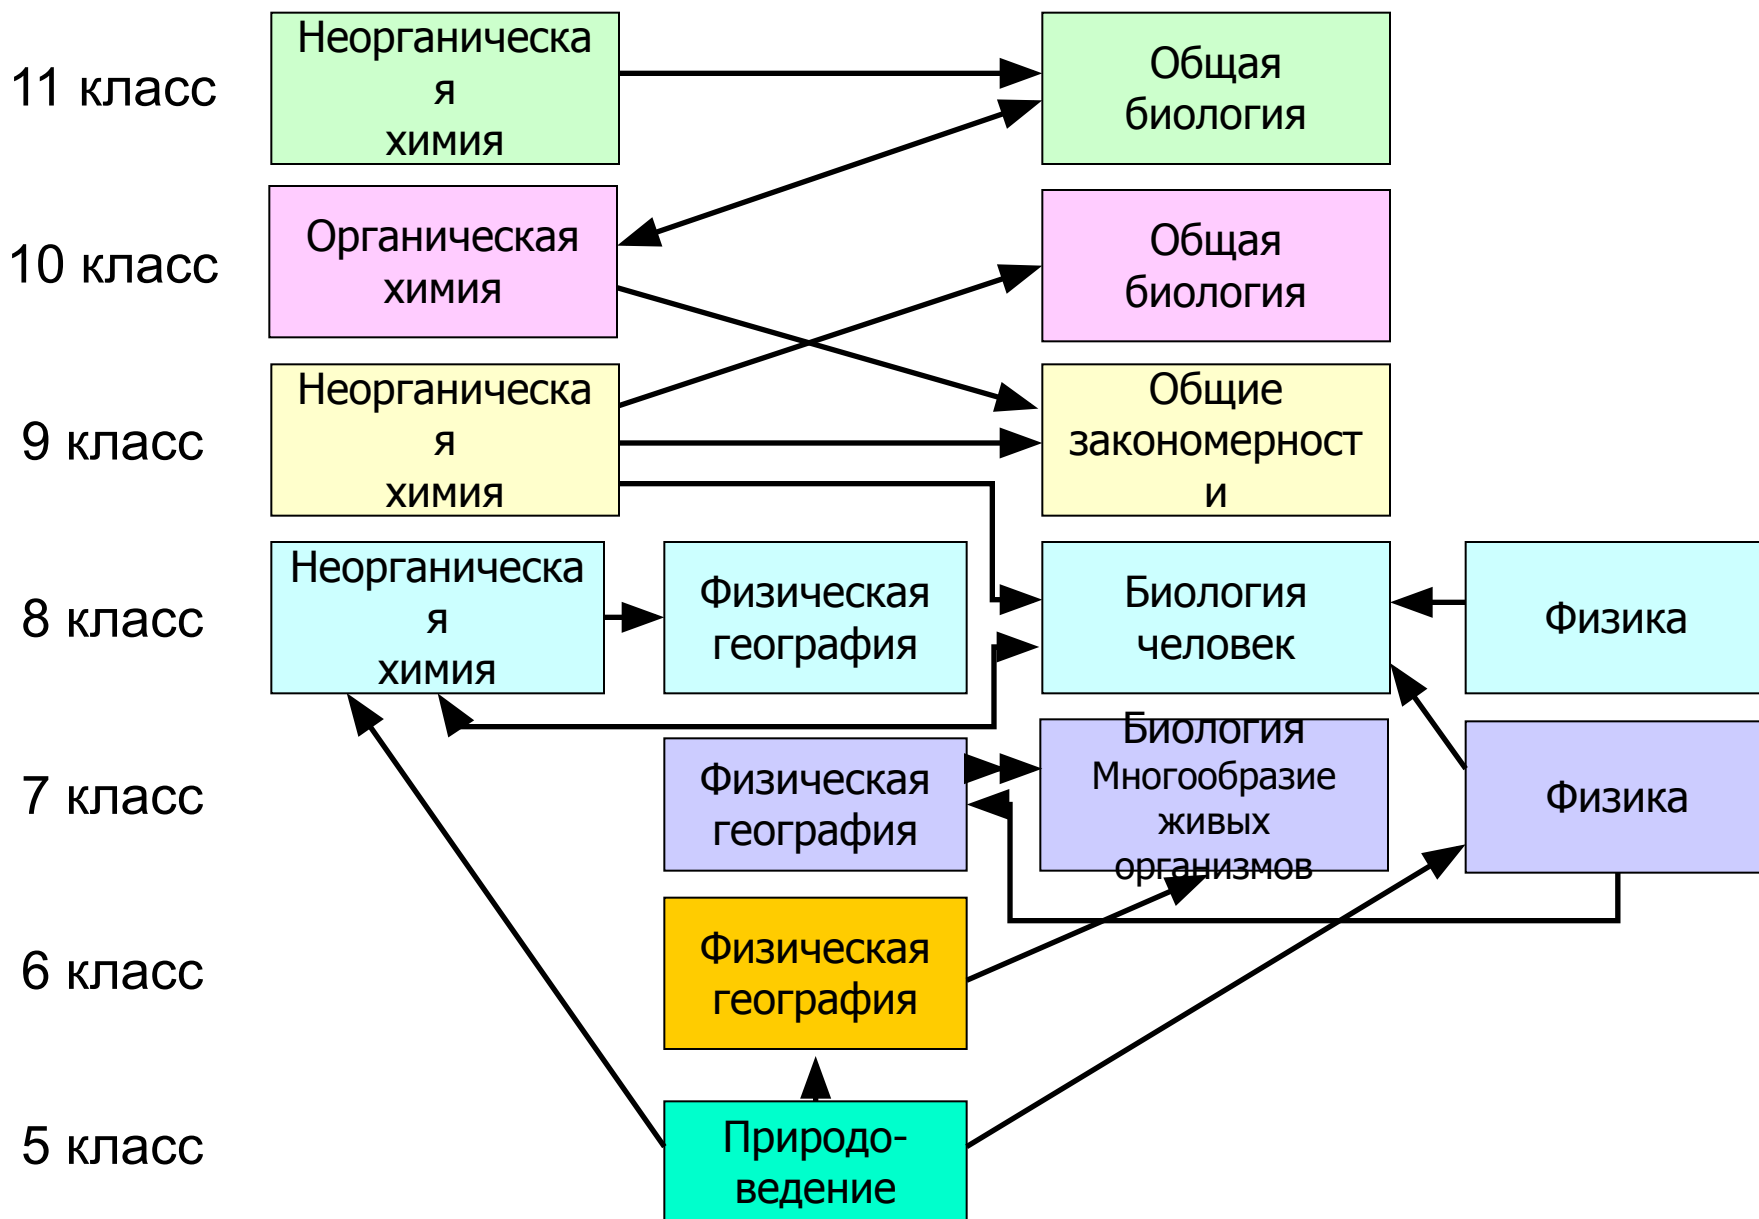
11 класс

Неорганическа я химия

Общая биология

10 класс

Органическая химия

Общая биология

9 класс

Неорганическа я химия

Общие закономерност и

8 класс

Неорганическа я химия

Физическая география

Биология человек

Физика

7 класс

Физическая география

Биология Многообразие живых организмов

Физика

6 класс

Физическая география

5 класс

Природо-ведение